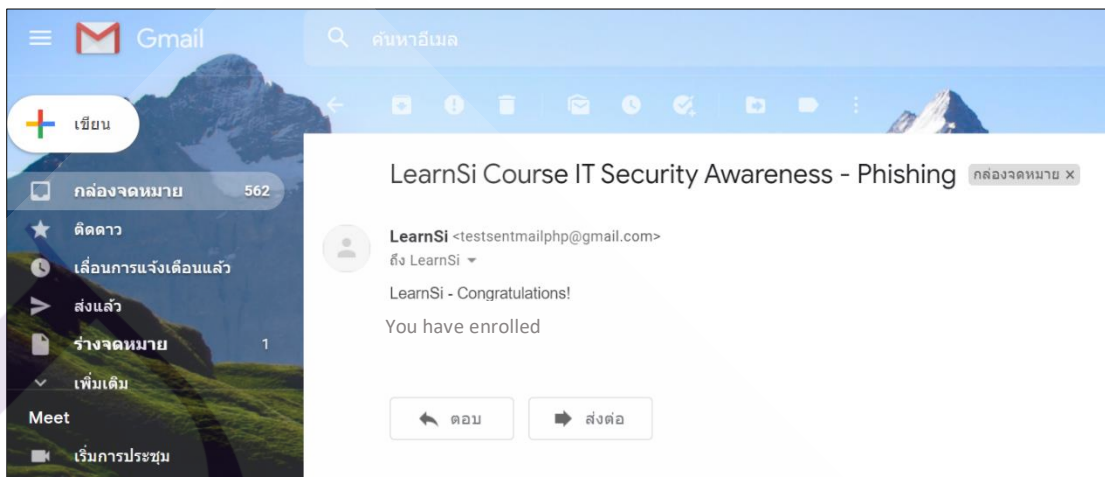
Gmail

ค้นหาอีเมล

เขียน

กล่องจดหมาย 562

ติดดาว

เลื่อนการแจ้งเตือนแล้ว

ส่งแล้ว

ร่างจดหมาย 1

เพิ่มเติม

Meet

เริ่มการประชุม

LearnSi Course IT Security Awareness - Phishing กล่องจดหมาย ×

LearnSi <testsentmailphp@gmail.com>
ถึง LearnSi

LearnSi - Congratulations!

You have enrolled

ตอบ

ส่งต่อ